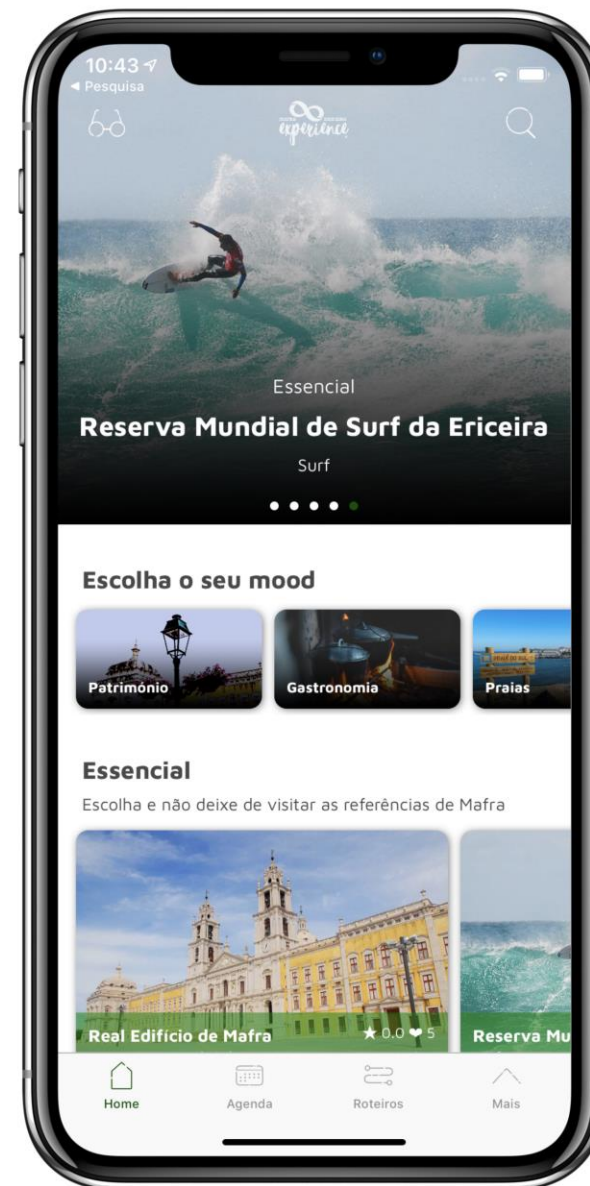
10:43
◀ Pesquisa

experience

Essencial

Reserva Mundial de Surf da Ericeira

Surf

Escolha o seu mood

Património

Gastronomia

Praias

Essencial

Escolha e não deixe de visitar as referências de Mafra

Real Edifício de Mafra

★ 0.0 ❤ 5

Reserva Mu

Home

Agenda

Roteiros

Mais